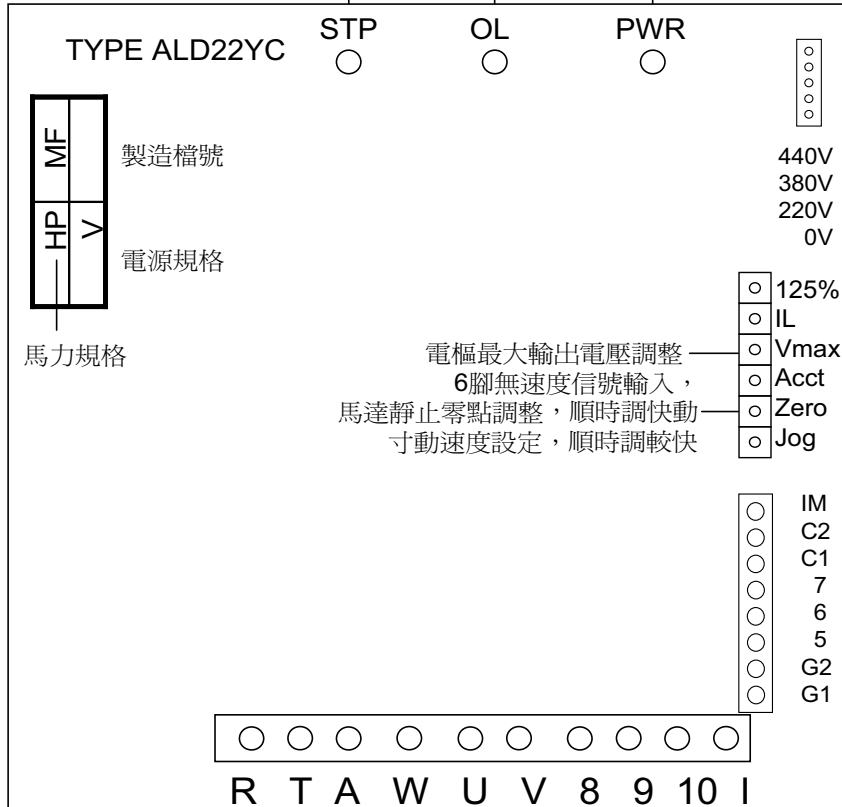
TYPE ALD22YC

STP

OL

PWR

MF

製造檔號

HP

V

電源規格

馬力規格

440V
380V
220V
0V

125%
IL
Vmax
Acct
Zero
Jog

電樞最大輸出電壓調整

6腳無速度信號輸入，

馬達靜止零點調整，順時調快動

寸動速度設定，順時調較快

IM
C2
C1
7
6
5
G2
G1

R T A W U V 8 9 10 I